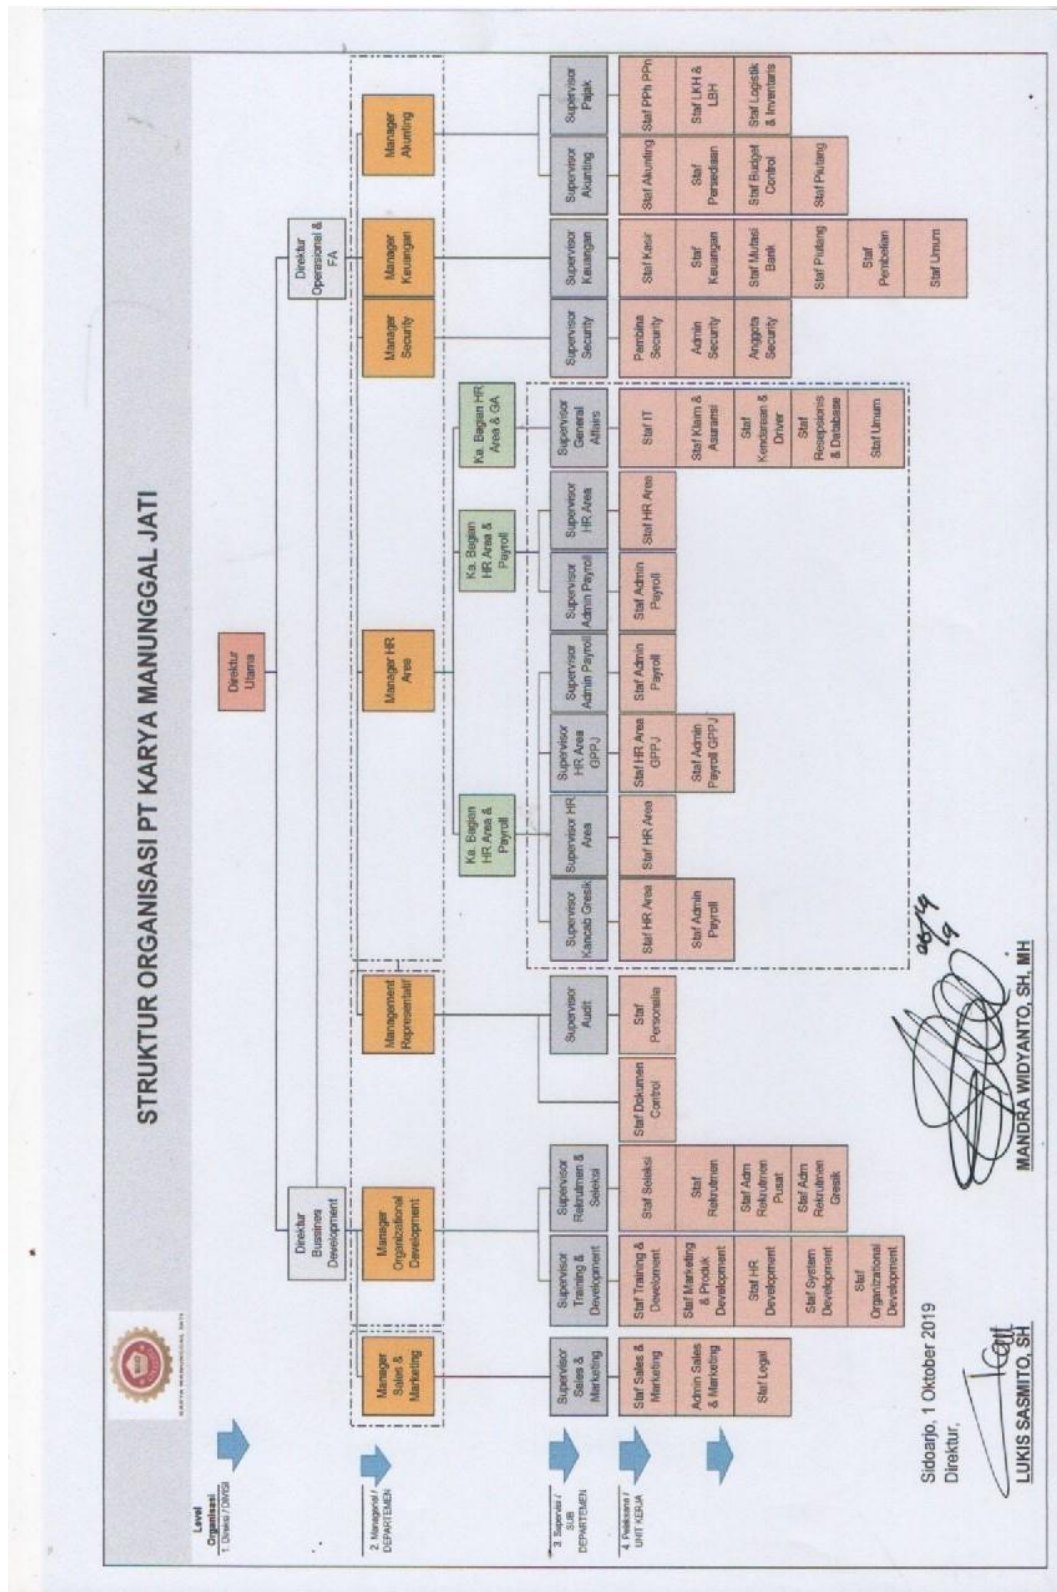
STRUKTUR ORGANISASI PT KARYA MANUNGGAL JATI

Level Organisasi
1. Direksi / DIRGI
2. Managerial / DEPARTEMEN
3. Supervisi / SUB DEPARTEMEN
4. Pelaksana / UNIT KERJA

Direktur Utama

Direktur Bussines Development

Direktur Operasional & FA

Manager Sales & Marketing
Manager Organizational Development
Management Representatif
Manager HR Area
Manager Security
Manager Keuangan
Manager Akunting

Ka. Bagian HR Area & Payroll
Ka. Bagian HR Area & Payroll
Ka. Bagian HR Area & GA

Supervisor Sales & Marketing
Supervisor Training & Development
Supervisor Rekrutmen & Seleksi
Supervisor Audit
Supervisor Kancab Gresik
Supervisor HR Area
Supervisor HR Area (GPPJ)
Supervisor Admin Payroll
Supervisor Admin Payroll
Supervisor HR Area
Supervisor General Affairs
Supervisor Security
Supervisor Keuangan
Supervisor Akunting
Supervisor Pajak

Staf Sales & Marketing
Admin Sales & Marketing
Staf Legal

Staf Training & Develoment
Staf Marketing & Produk Development
Staf HR Development
Staf System Development
Staf Organizational Development

Staf Seleksi
Staf Rekrutmen
Staf Adm Rekrutmen Pusat
Staf Adm Rekrutmen Gresik

Staf Dokumen Control
Staf Personalia

Staf HR Area
Staf Admin Payroll

Staf HR Area

Staf HR Area GPPJ
Staf Admin Payroll GPPJ

Staf Admin Payroll

Staf Admin Payroll

Staf HR Area

Staf IT
Staf Klaim & Asuransi
Staf Kendaraan & Driver
Staf Resepsionis & Database
Staf Umum

Pembina Security
Admin Security
Anggota Security

Staf Kasir
Staf Keuangan
Staf Mutasi Bank
Staf Piutang
Staf Pembelian
Staf Umum

Staf Akunting
Staf Persediaan
Staf Budget Control
Staf Piutang

Staf PPh PPn
Staf LKH & LBH
Staf Logistik & Inventaris

Sidoarjo, 1 Oktober 2019
Direktur,

LUKIS SASMITO, SH

MANDRA WIDYANTO, SH, MH